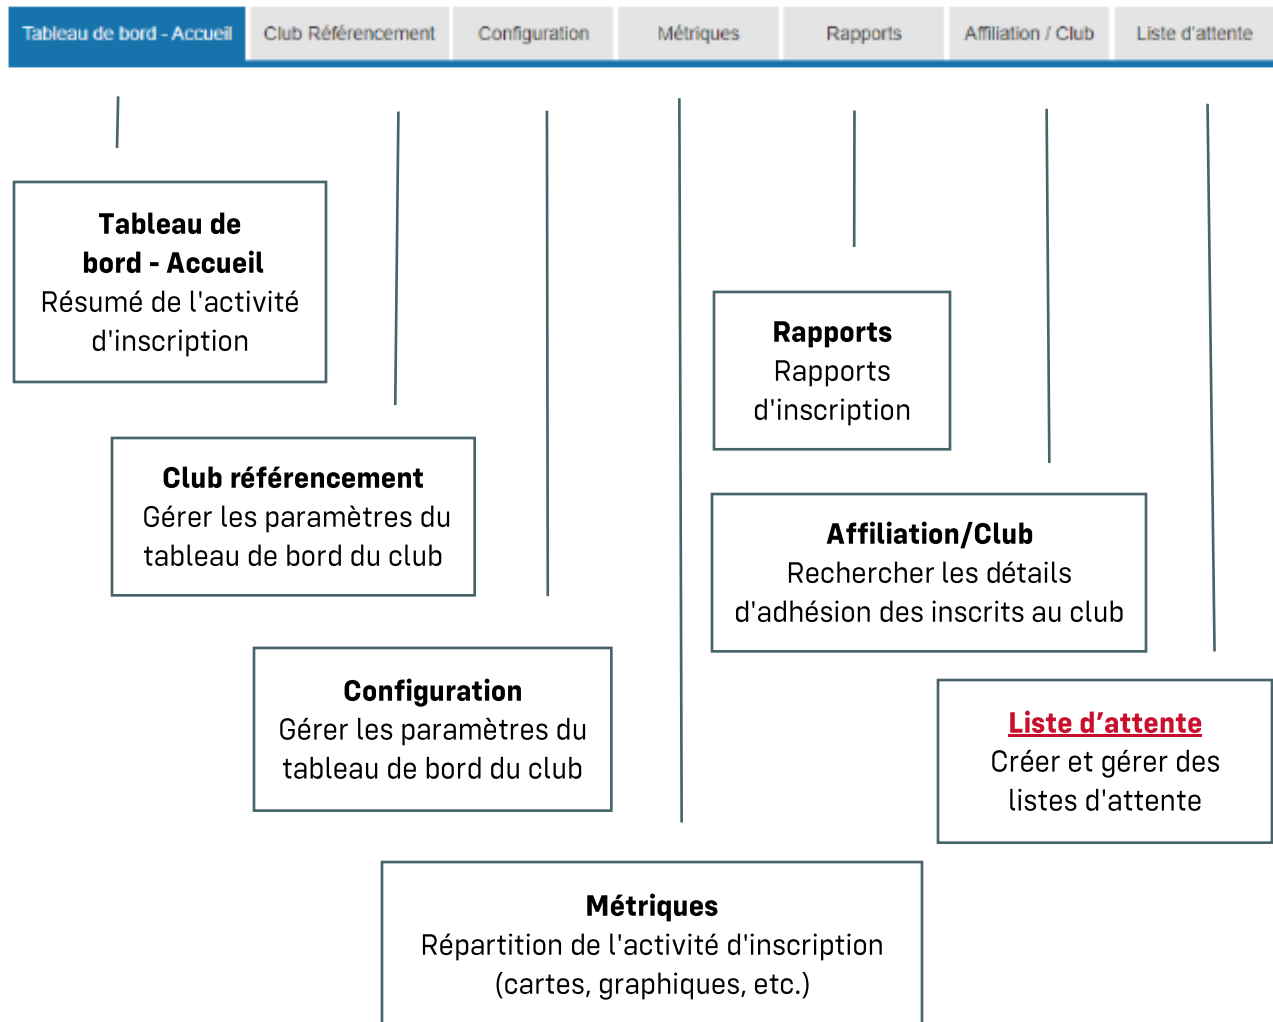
Tableau de bord - Accueil | Club Référencement | Configuration | Métriques | Rapports | Affiliation / Club | Liste d'attente

**Tableau de bord - Accueil**
Résumé de l'activité d'inscription

**Club référencement**
Gérer les paramètres du tableau de bord du club

**Configuration**
Gérer les paramètres du tableau de bord du club

**Métriques**
Répartition de l'activité d'inscription (cartes, graphiques, etc.)

**Rapports**
Rapports d'inscription

**Affiliation/Club**
Rechercher les détails d'adhésion des inscrits au club

**Liste d'attente**
Créer et gérer des listes d'attente